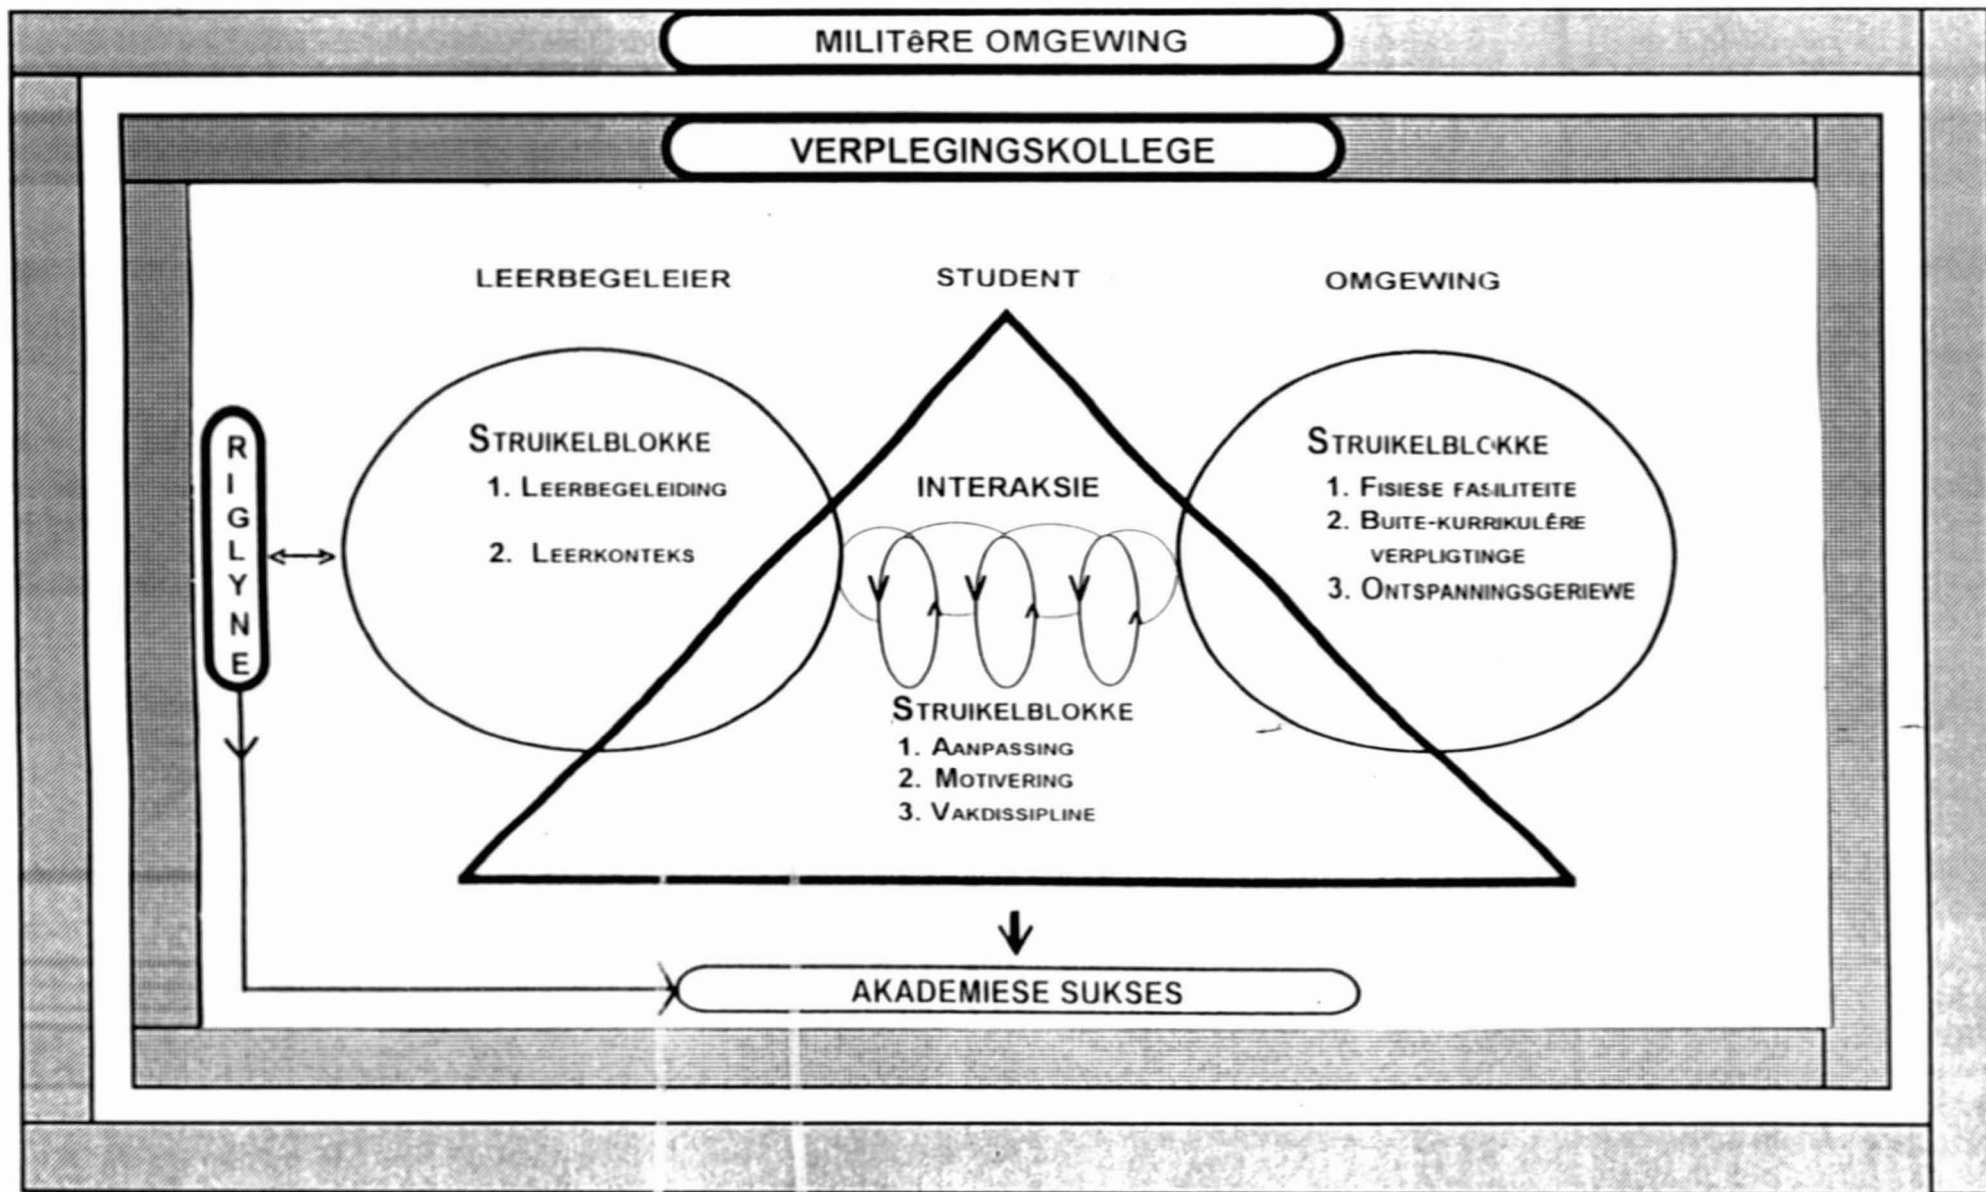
MILITêRE OMGEWING

VERPLEGINGSKOLLEGE

LEERBEGELEIER

STUDENT

OMGEWING

RIGLYNE

STRUIKELBLOKKE
1. LEERBEGELEIDING
2. LEERKONTEKS

INTERAKSIE

STRUIKELBLOKKE
1. FISIESE FASILITEITE
2. BUITE-KURRIKULêRE VERPLIGTINGE
3. ONTSPANNINGSGERIEWE

STRUIKELBLOKKE
1. AANPASSING
2. MOTIVERING
3. VAKDISSIPLINE

AKADEMIESE SUKSES